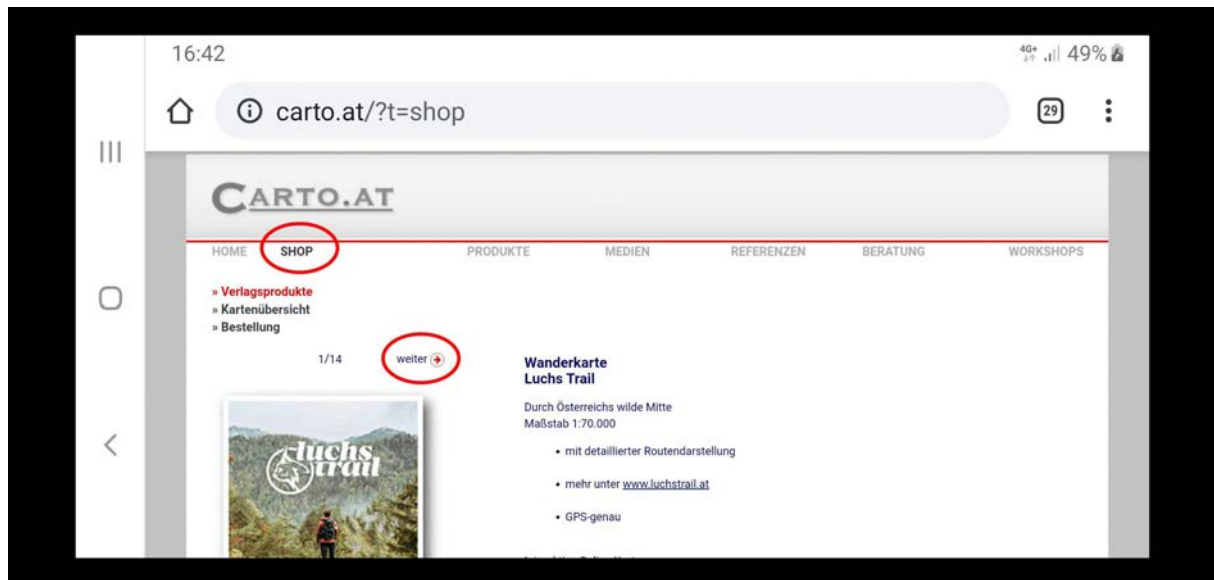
16:42

4G+ 49%

carto.at/?t=shop

29

CARTO.AT

HOME SHOP PRODUKTE MEDIEN REFERENZEN BERATUNG WORKSHOPS

» Verlagsprodukte
» Kartenübersicht
» Bestellung

1/14 weiter

Wanderkarte
Luchs Trail

Durch Österreichs wilde Mitte
Maßstab 1:70.000

• mit detaillierter Routendarstellung

• mehr unter www.luchstrail.at

• GPS-genau

luchs trail

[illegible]